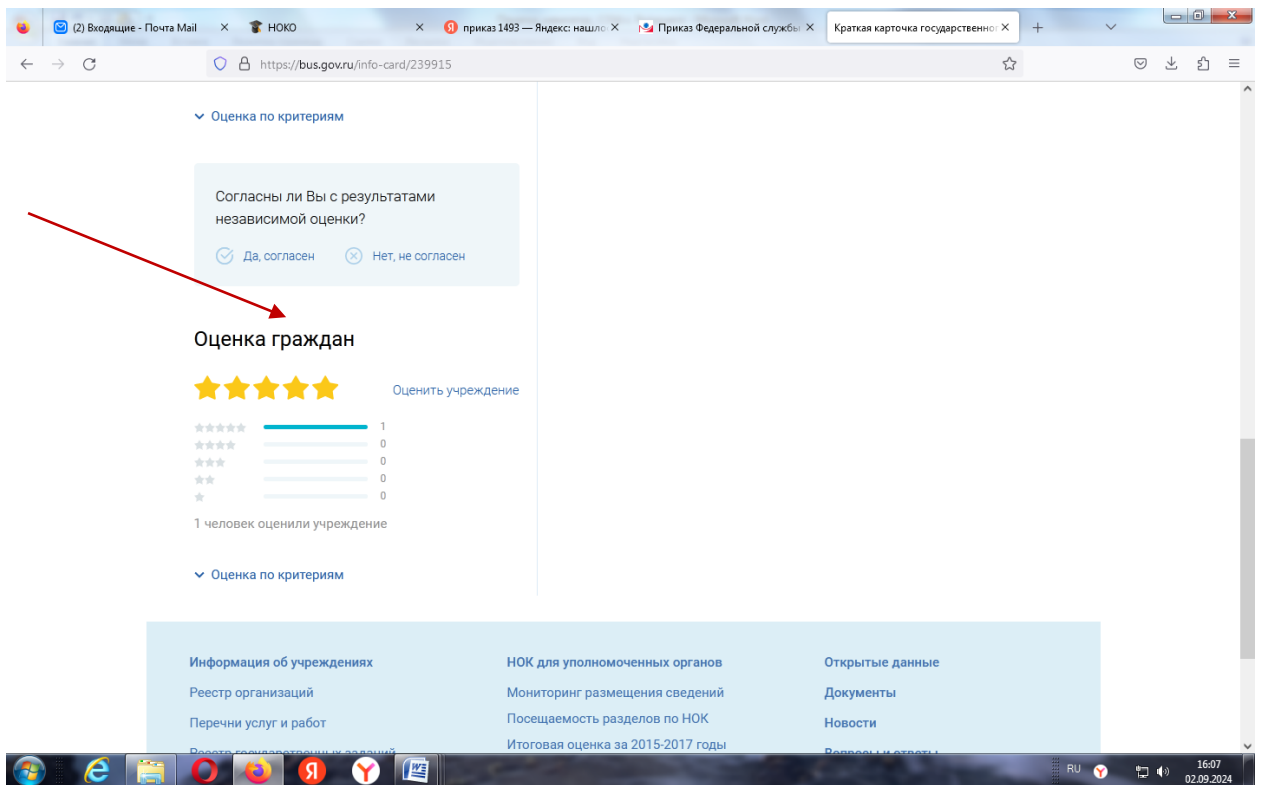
(2) Входящие - Почта Mail ×
НОКО ×
приказ 1493 — Яндекс: нашло ×
Приказ Федеральной службы ×
Краткая карточка государственно ×

https://bus.gov.ru/info-card/239915

Оценка по критериям

Согласны ли Вы с результатами независимой оценки?

Да, согласен
Нет, не согласен

Оценка граждан

Оценить учреждение

1
0
0
0
0

1 человек оценили учреждение

Оценка по критериям

Информация об учреждениях
Реестр организаций
Перечни услуг и работ
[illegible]

НОК для уполномоченных органов
Мониторинг размещения сведений
Посещаемость разделов по НОК
Итоговая оценка за 2015-2017 годы

Открытые данные
Документы
Новости
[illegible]

RU
16:07
02.09.2024